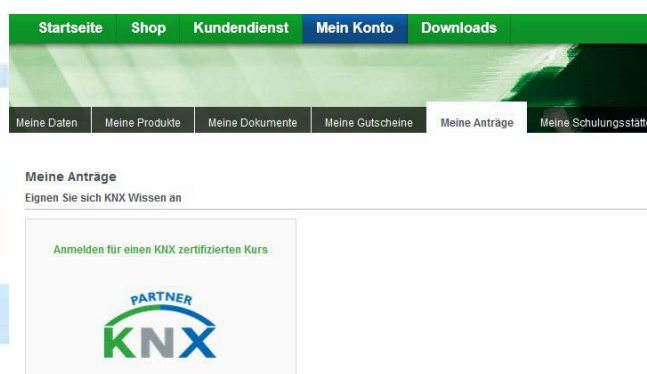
Startseite Shop Kundendienst Mein Konto Downloads

Meine Daten | Meine Produkte | Meine Dokumente | Meine Gutscheine | Meine Anträge | Meine Schulungsstätt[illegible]

Meine Anträge

Eignen Sie sich KNX Wissen an

Anmelden für einen KNX zertifizierten Kurs

PARTNER
KNX